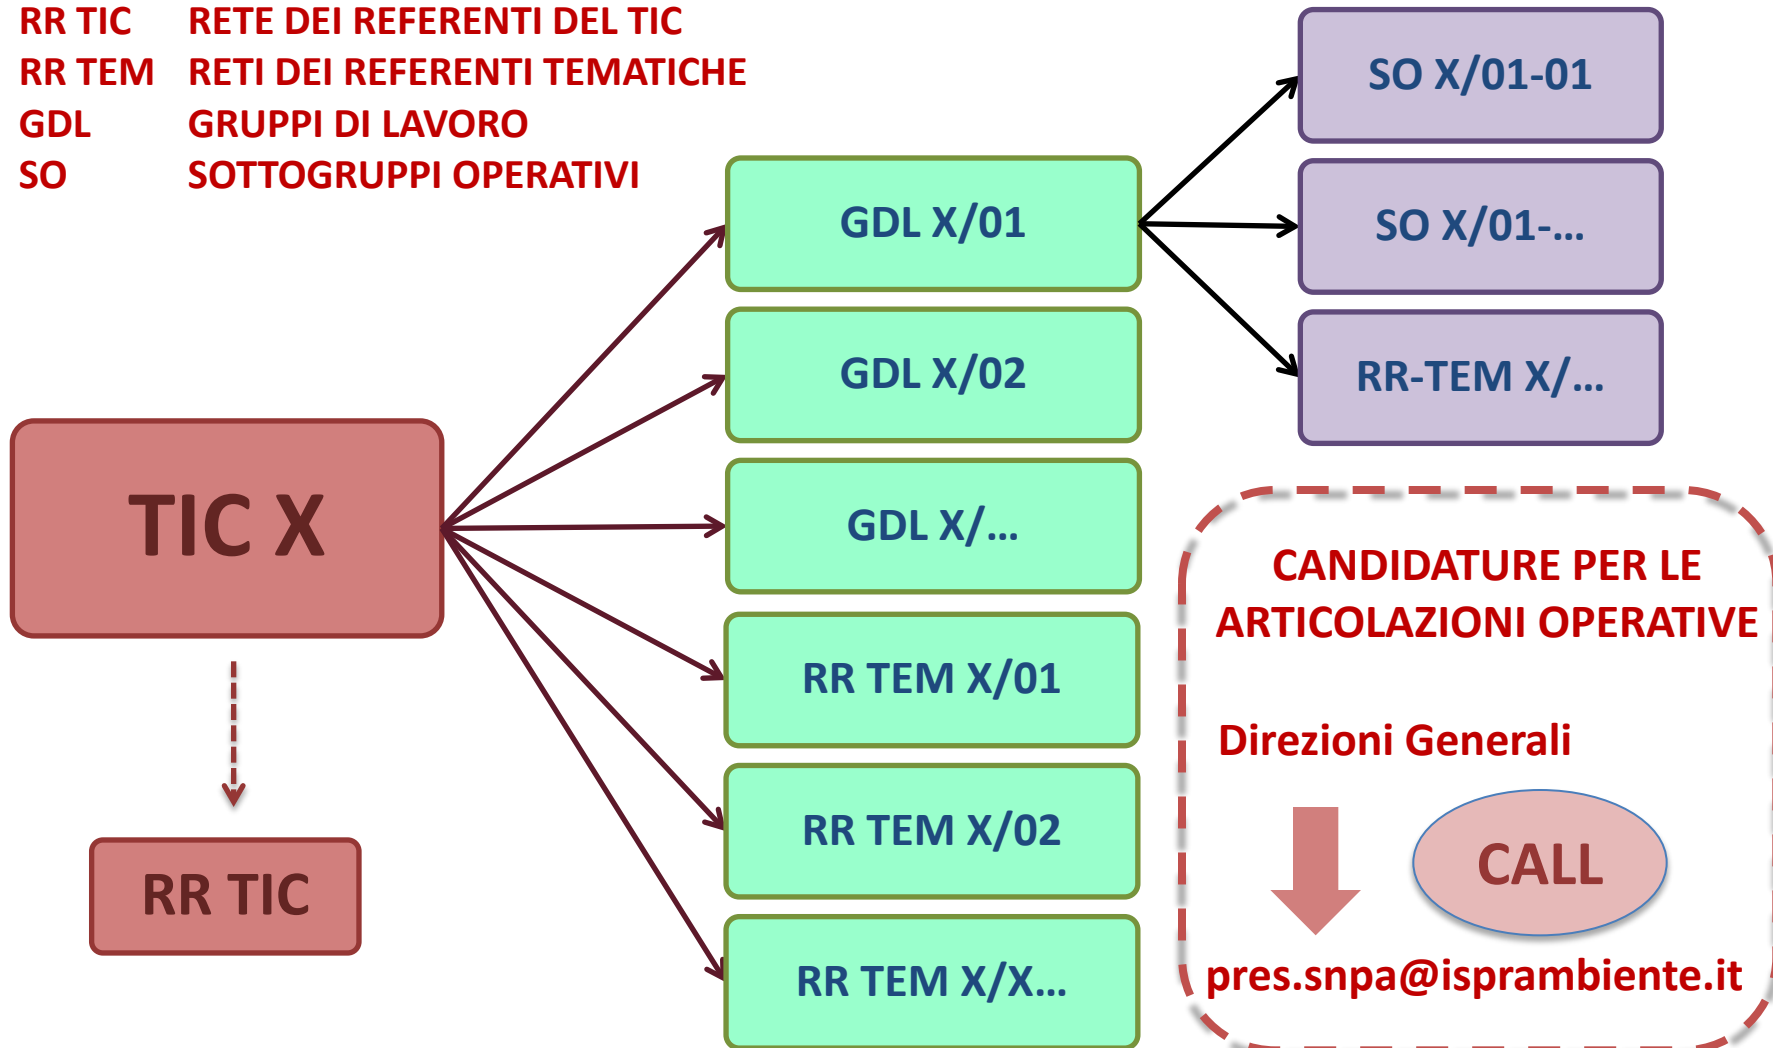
RR TIC RETE DEI REFERENTI DEL TIC
RR TEM RETI DEI REFERENTI TEMATICHE
GDL GRUPPI DI LAVORO
SO SOTTOGRUPPI OPERATIVI

SO X/01-01

SO X/01-...

RR-TEM X/...

GDL X/01

GDL X/02

GDL X/...

RR TEM X/01

RR TEM X/02

RR TEM X/X...

TIC X

RR TIC

CANDIDATURE PER LE ARTICOLAZIONI OPERATIVE

Direzioni Generali

CALL

pres.snpa@isprambiente.it